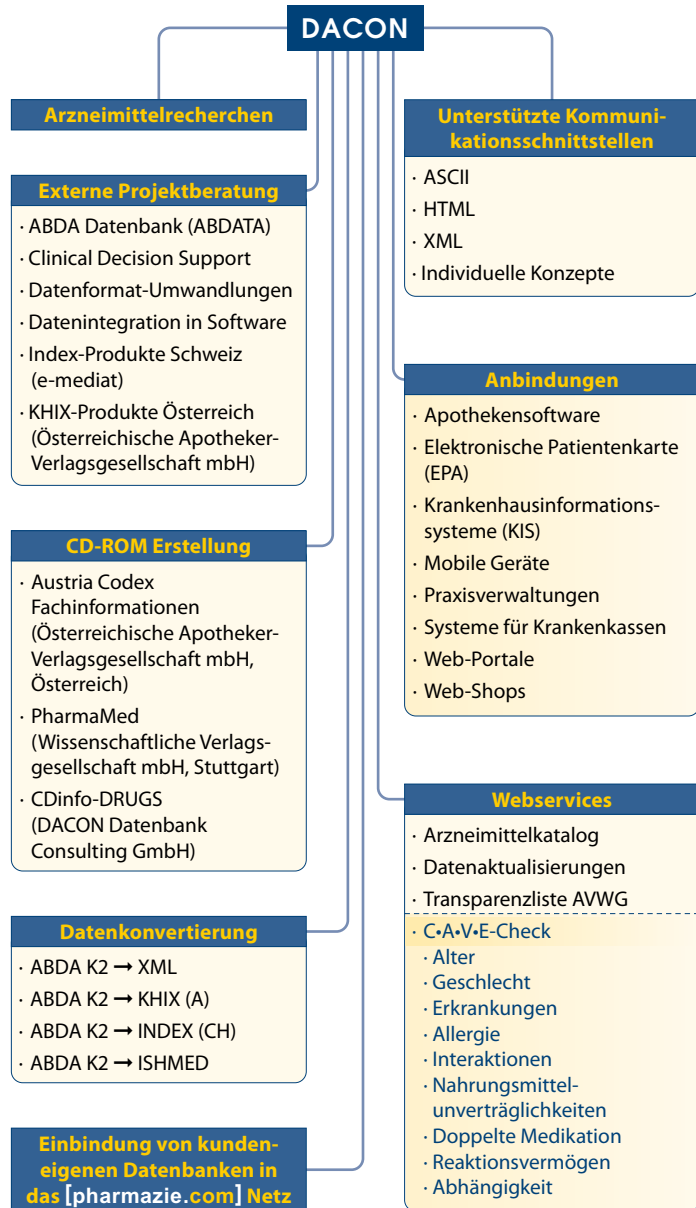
DACON

Arzneimittelrecherchen

Externe Projektberatung
· ABDA Datenbank (ABDATA)
· Clinical Decision Support
· Datenformat-Umwandlungen
· Datenintegration in Software
· Index-Produkte Schweiz (e-mediat)
· KHIX-Produkte Österreich (Österreichische Apotheker-Verlagsgesellschaft mbH)

CD-ROM Erstellung
· Austria Codex Fachinformationen (Österreichische Apotheker-Verlagsgesellschaft mbH, Österreich)
· PharmaMed (Wissenschaftliche Verlagsgesellschaft mbH, Stuttgart)
· CDinfo-DRUGS (DACON Datenbank Consulting GmbH)

Datenkonvertierung
· ABDA K2 ➞ XML
· ABDA K2 ➞ KHIX (A)
· ABDA K2 ➞ INDEX (CH)
· ABDA K2 ➞ ISHMED

Einbindung von kundeneigenen Datenbanken in das [pharmazie.com] Netz

Unterstützte Kommunikationsschnittstellen
· ASCII
· HTML
· XML
· Individuelle Konzepte

Anbindungen
· Apothekensoftware
· Elektronische Patientenkarte (EPA)
· Krankenhausinformationssysteme (KIS)
· Mobile Geräte
· Praxisverwaltungen
· Systeme für Krankenkassen
· Web-Portale
· Web-Shops

Webservices
· Arzneimittelkatalog
· Datenaktualisierungen
· Transparenzliste AVWG
· C•A•V•E-Check
· Alter
· Geschlecht
· Erkrankungen
· Allergie
· Interaktionen
· Nahrungsmittelunverträglichkeiten
· Doppelte Medikation
· Reaktionsvermögen
· Abhängigkeit